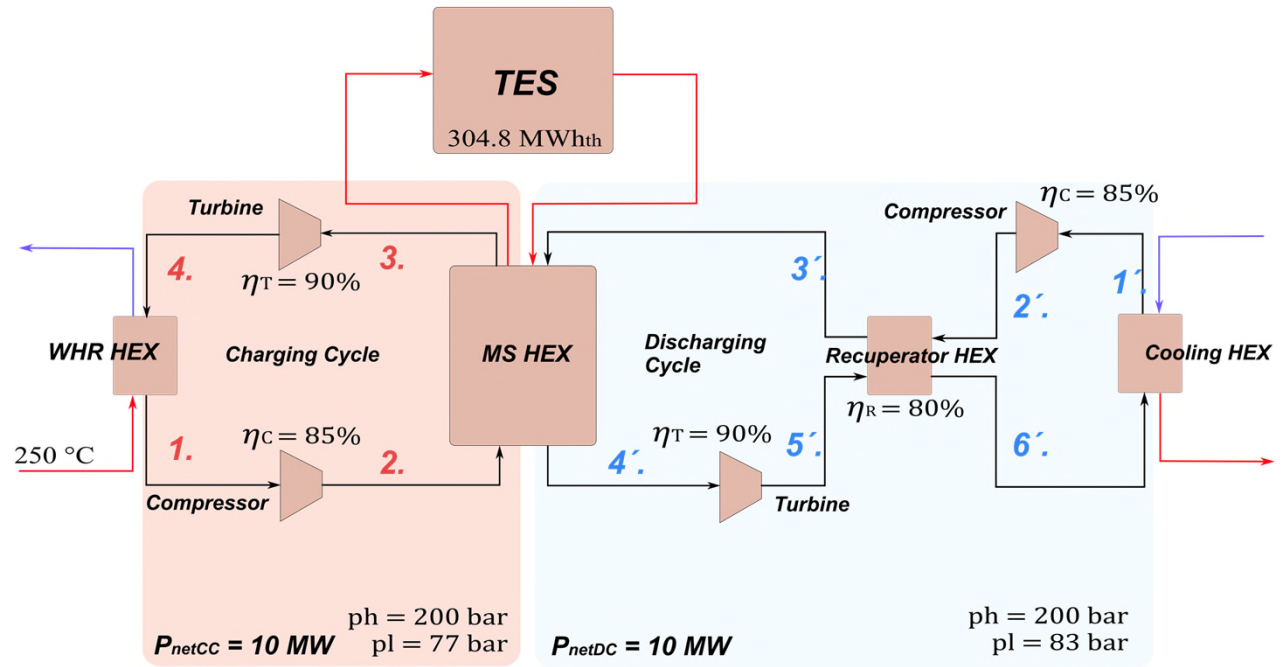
TES
304.8 MWhth

Turbine
4.
3.
$\eta_T = 90\%$
WHR HEX
Charging Cycle
MS HEX
$\eta_C = 85\%$
250 °C
1.
2.
Compressor

Discharging Cycle
3´.
$\eta_T = 90\%$
4´.
5´.
Turbine
Recuperator HEX
$\eta_R = 80\%$
Compressor
$\eta_C = 85\%$
1´.
2´.
Cooling HEX
6´.

ph = 200 bar
pl = 77 bar
$P_{netCC}$ = 10 MW

$P_{netDC}$ = 10 MW
ph = 200 bar
pl = 83 bar